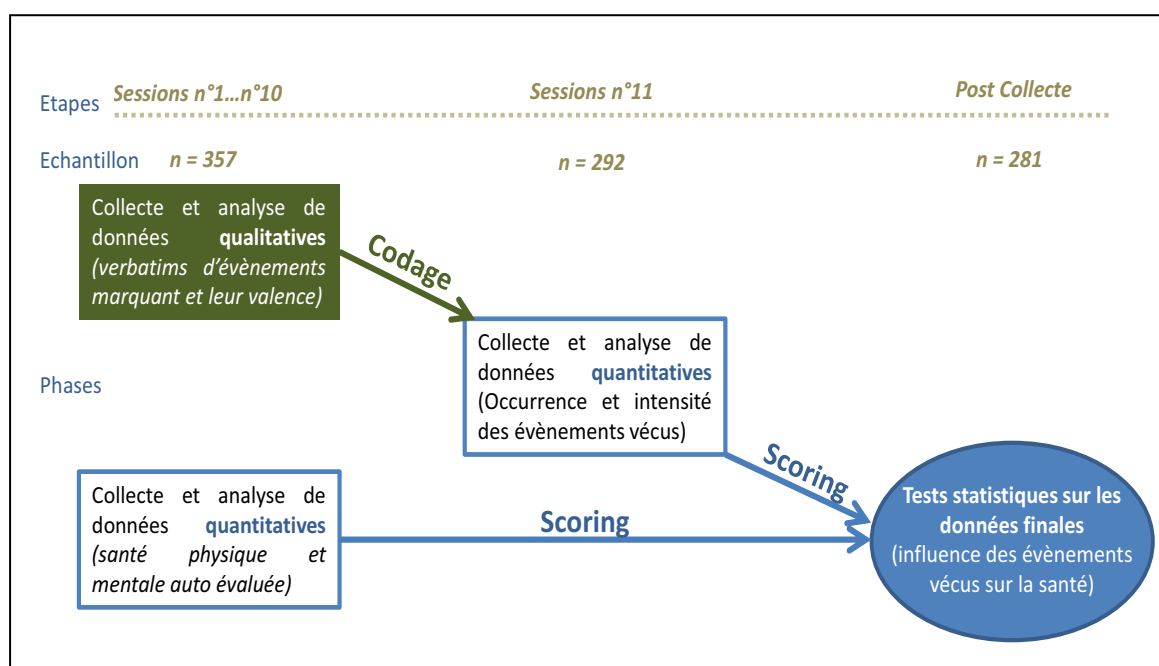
Etapes Sessions n°1…n°10 Sessions n°11 Post Collecte

Echantillon n = 357 n = 292 n = 281

Collecte et analyse de données **qualitatives** *(verbatims d'évènements marquant et leur valence)*

Codage

Collecte et analyse de données **quantitatives** (Occurrence et intensité des évènements vécus)

Phases

Scoring

Collecte et analyse de données **quantitatives** *(santé physique et mentale auto évaluée)*

Scoring

**Tests statistiques sur les données finales** (influence des évènements vécus sur la santé)